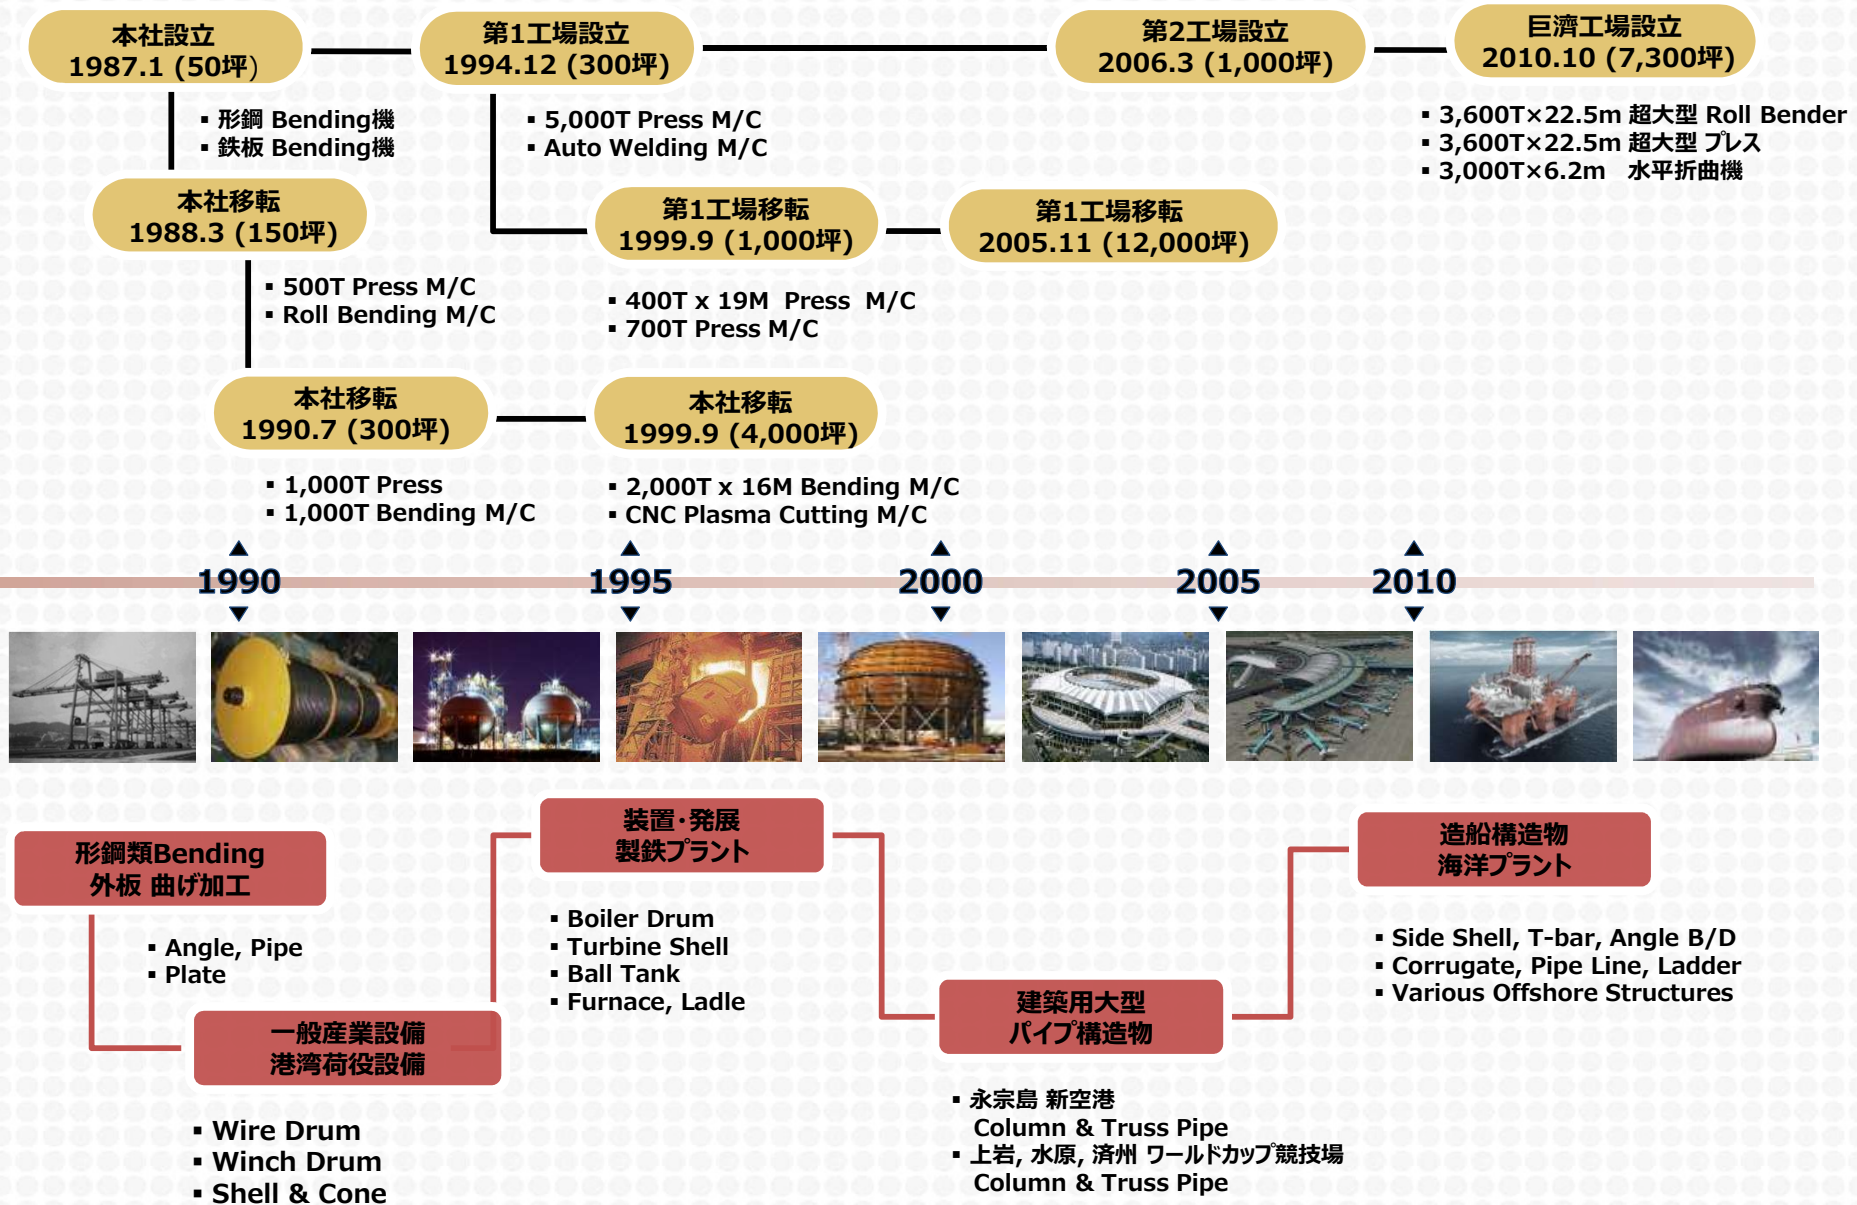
本社設立
1987.1 (50坪)

第1工場設立
1994.12 (300坪)

第2工場設立
2006.3 (1,000坪)

巨濟工場設立
2010.10 (7,300坪)

▪ 形鋼 Bending機
▪ 鉄板 Bending機

▪ 5,000T Press M/C
▪ Auto Welding M/C

▪ 3,600T×22.5m 超大型 Roll Bender
▪ 3,600T×22.5m 超大型 プレス
▪ 3,000T×6.2m 水平折曲機

本社移転
1988.3 (150坪)

第1工場移転
1999.9 (1,000坪)

第1工場移転
2005.11 (12,000坪)

▪ 500T Press M/C
▪ Roll Bending M/C

▪ 400T x 19M Press M/C
▪ 700T Press M/C

本社移転
1990.7 (300坪)

本社移転
1999.9 (4,000坪)

▪ 1,000T Press
▪ 1,000T Bending M/C

▪ 2,000T x 16M Bending M/C
▪ CNC Plasma Cutting M/C

1990
1995
2000
2005
2010

形鋼類Bending
外板 曲げ加工

装置·発展
製鉄プラント

造船構造物
海洋プラント

▪ Angle, Pipe
▪ Plate

▪ Boiler Drum
▪ Turbine Shell
▪ Ball Tank
▪ Furnace, Ladle

▪ Side Shell, T-bar, Angle B/D
▪ Corrugate, Pipe Line, Ladder
▪ Various Offshore Structures

一般産業設備
港湾荷役設備

建築用大型
パイプ構造物

▪ Wire Drum
▪ Winch Drum
▪ Shell & Cone

▪ 永宗島 新空港
Column & Truss Pipe
▪ 上岩, 水原, 済州 ワールドカップ競技場
Column & Truss Pipe